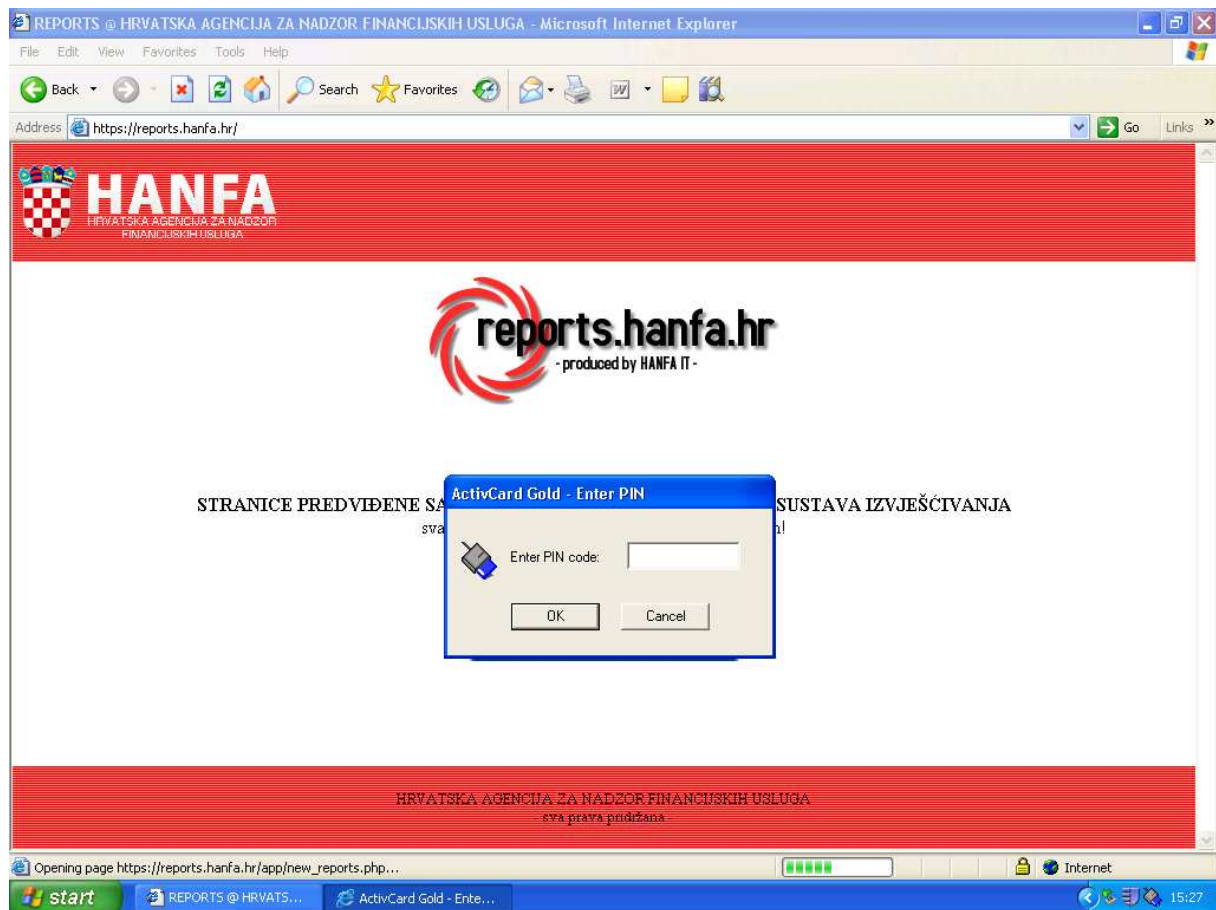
REPORTS @ HRVATSKA AGENCIJA ZA NADZOR FINANCIJSKIH USLUGA - Microsoft Internet Explorer

File Edit View Favorites Tools Help

Back Search Favorites

Address https://reports.hanfa.hr/ Go Links

HANFA
HRVATSKA AGENCIJA ZA NADZOR FINANCIJSKIH USLUGA

reports.hanfa.hr
- produced by HANFA IT -

STRANICE PREDVIĐENE SA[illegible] SUSTAVA IZVJEŠĆIVANJA
sva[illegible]n!

ActivCard Gold - Enter PIN

Enter PIN code:

OK Cancel

HRVATSKA AGENCIJA ZA NADZOR FINANCIJSKIH USLUGA
- sva prava pridržana -

Opening page https://reports.hanfa.hr/app/new_reports.php...

Internet

start REPORTS @ HRVATS... ActivCard Gold - Ente... 15:27